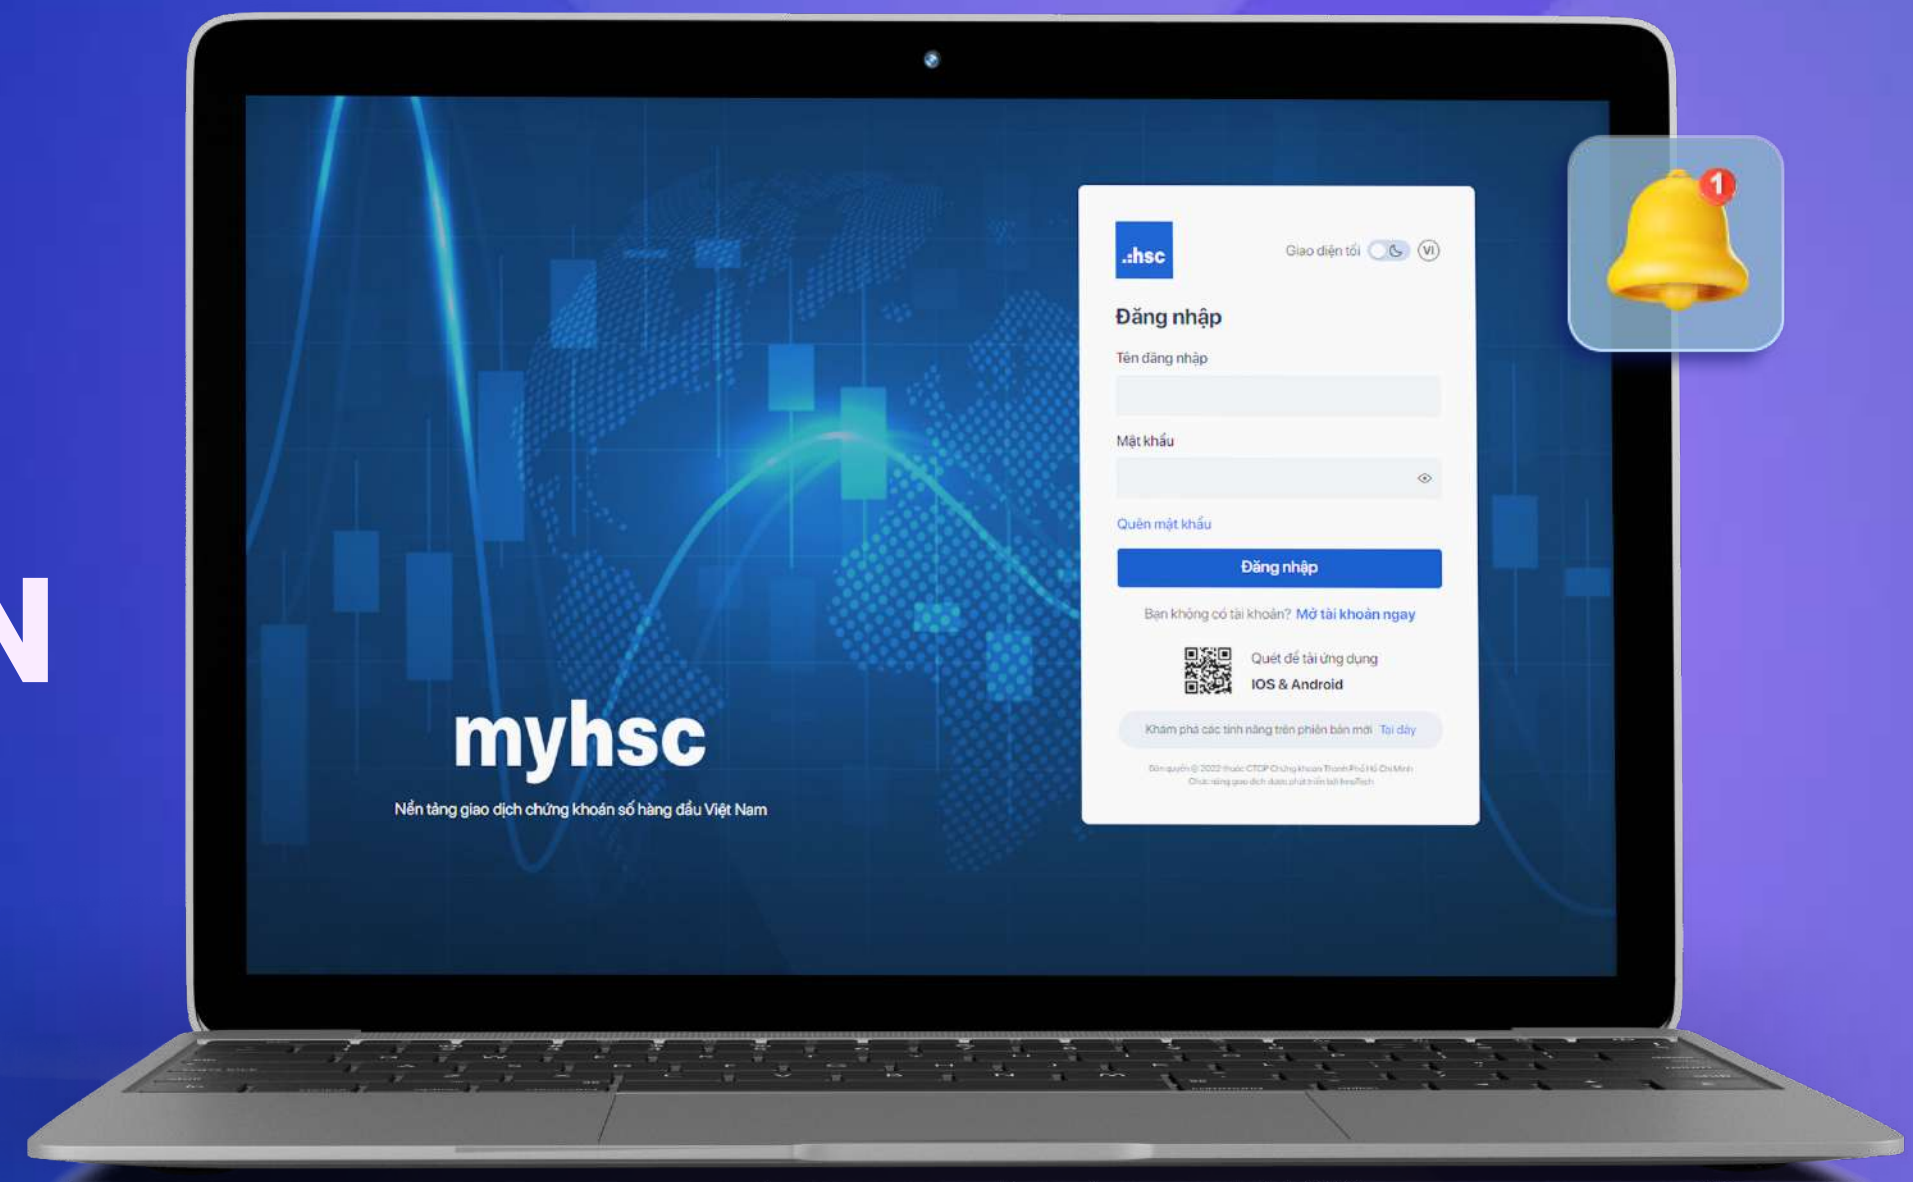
N

myhsc

Nền tảng giao dịch chứng khoán số hàng đầu Việt Nam

.:hsc

Giao diện tối

VI

Đăng nhập

Tên đăng nhập

Mật khẩu

Quên mật khẩu

Đăng nhập

Bạn không có tài khoản? Mở tài khoản ngay

Quét để tải ứng dụng
IOS & Android

Khám phá các tính năng trên phiên bản mới Tại đây

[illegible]

1